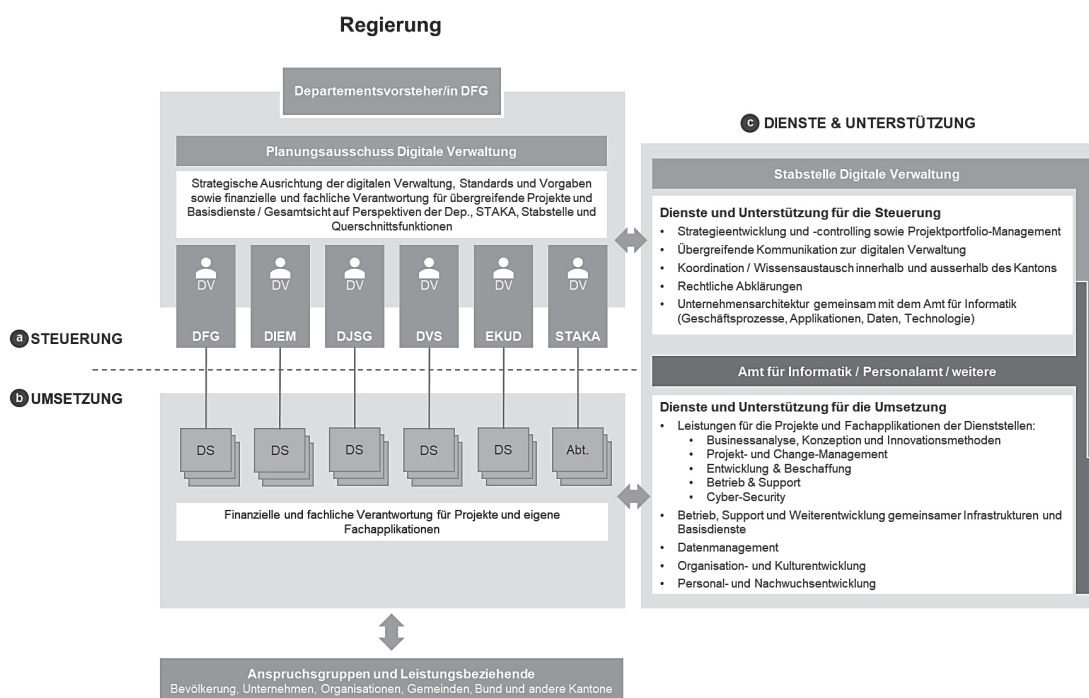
Regierung

Departementsvorsteher/in DFG

Planungsausschuss Digitale Verwaltung

Strategische Ausrichtung der digitalen Verwaltung, Standards und Vorgaben sowie finanzielle und fachliche Verantwortung für übergreifende Projekte und Basisdienste / Gesamtsicht auf Perspektiven der Dep., STAKA, Stabstelle und Querschnittsfunktionen

DV DV DV DV DV DV

DFG DIEM DJSG DVS EKUD STAKA

a STEUERUNG

b UMSETZUNG

DS DS DS DS DS Abt.

Finanzielle und fachliche Verantwortung für Projekte und eigene Fachapplikationen

c DIENSTE & UNTERSTÜTZUNG

Stabstelle Digitale Verwaltung

Dienste und Unterstützung für die Steuerung
- Strategieentwicklung und -controlling sowie Projektportfolio-Management
- Übergreifende Kommunikation zur digitalen Verwaltung
- Koordination / Wissensaustausch innerhalb und ausserhalb des Kantons
- Rechtliche Abklärungen
- Unternehmensarchitektur gemeinsam mit dem Amt für Informatik (Geschäftsprozesse, Applikationen, Daten, Technologie)

Amt für Informatik / Personalamt / weitere

Dienste und Unterstützung für die Umsetzung
- Leistungen für die Projekte und Fachapplikationen der Dienststellen:
  - Businessanalyse, Konzeption und Innovationsmethoden
  - Projekt- und Change-Management
  - Entwicklung & Beschaffung
  - Betrieb & Support
  - Cyber-Security
- Betrieb, Support und Weiterentwicklung gemeinsamer Infrastrukturen und Basisdienste
- Datenmanagement
- Organisation- und Kulturentwicklung
- Personal- und Nachwuchsentwicklung

Anspruchsgruppen und Leistungsbeziehende
Bevölkerung, Unternehmen, Organisationen, Gemeinden, Bund und andere Kantone